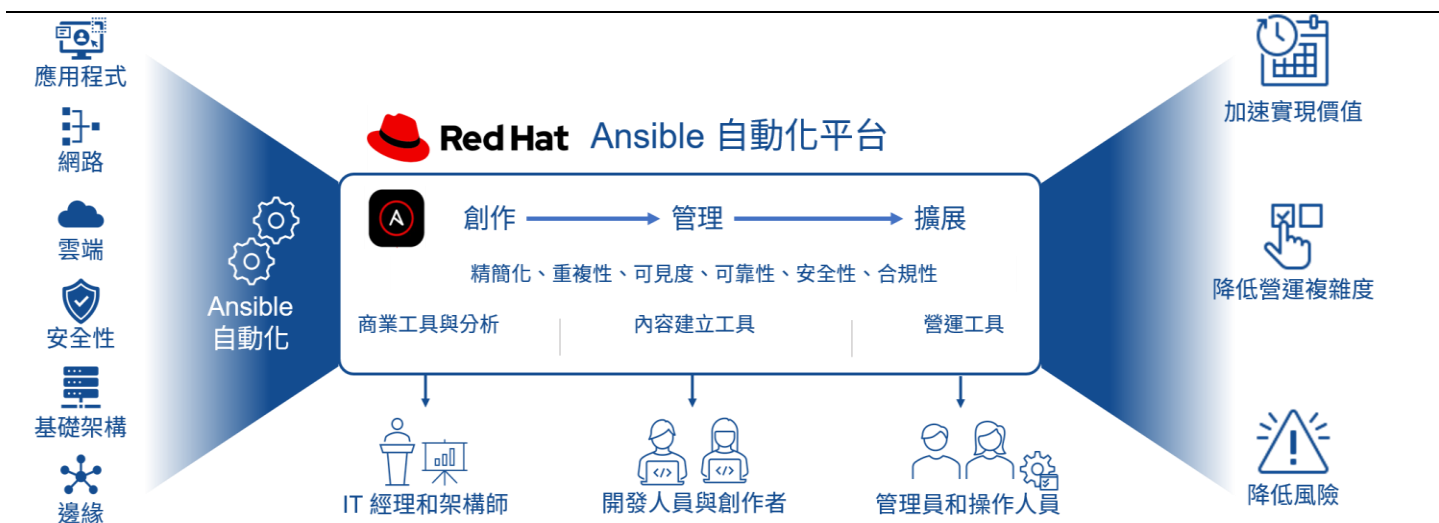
應用程式
網路
雲端
安全性
基礎架構
邊緣

Ansible
自動化

Red Hat Ansible 自動化平台

創作 → 管理 → 擴展

精簡化、重複性、可見度、可靠性、安全性、合規性

商業工具與分析
內容建立工具
營運工具

IT 經理和架構師
開發人員與創作者
管理員和操作人員

加速實現價值
降低營運複雜度
降低風險